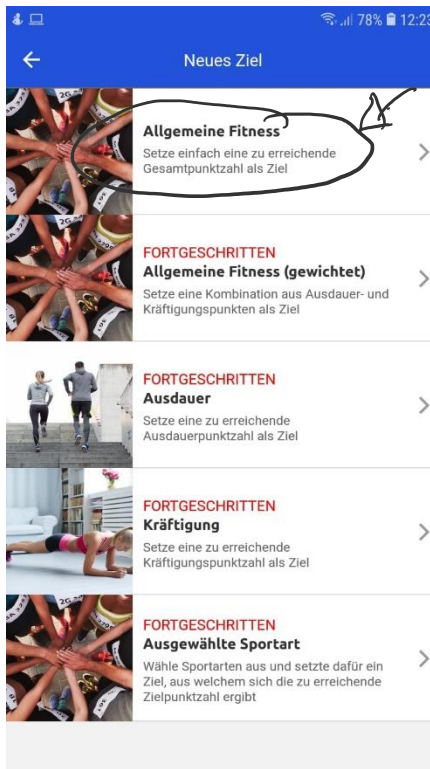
78% 12:23

Neues Ziel

Allgemeine Fitness
Setze einfach eine zu erreichende Gesamtpunktzahl als Ziel

FORTGESCHRITTEN
Allgemeine Fitness (gewichtet)
Setze eine Kombination aus Ausdauer- und Kräftigungspunkten als Ziel

FORTGESCHRITTEN
Ausdauer
Setze eine zu erreichende Ausdauerpunktzahl als Ziel

FORTGESCHRITTEN
Kräftigung
Setze eine zu erreichende Kräftigungspunktzahl als Ziel

FORTGESCHRITTEN
Ausgewählte Sportart
Wähle Sportarten aus und setzte dafür ein Ziel, aus welchem sich die zu erreichende Zielpunktzahl ergibt